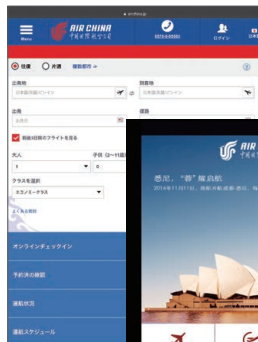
airchina.jp

Menu

AIR CHINA
中国国际航空公司

0570-0-95583

ログイン

日本語

往復　片道　複数都市

出発地
日本語/英語でのアクセス

到着地
日本語/英語でのアクセス

出発
出発日

復路

前後3日間のフライトを見る

大人
1

子供（2～11歳）

クラスを選択
エコノミークラス

よくある質問

オンラインチェックイン

予約済の確認

運航状況

運航スケジュール

悉尼，"尊"耀启航
2016年11月1日，国航开通北京-悉尼，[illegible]